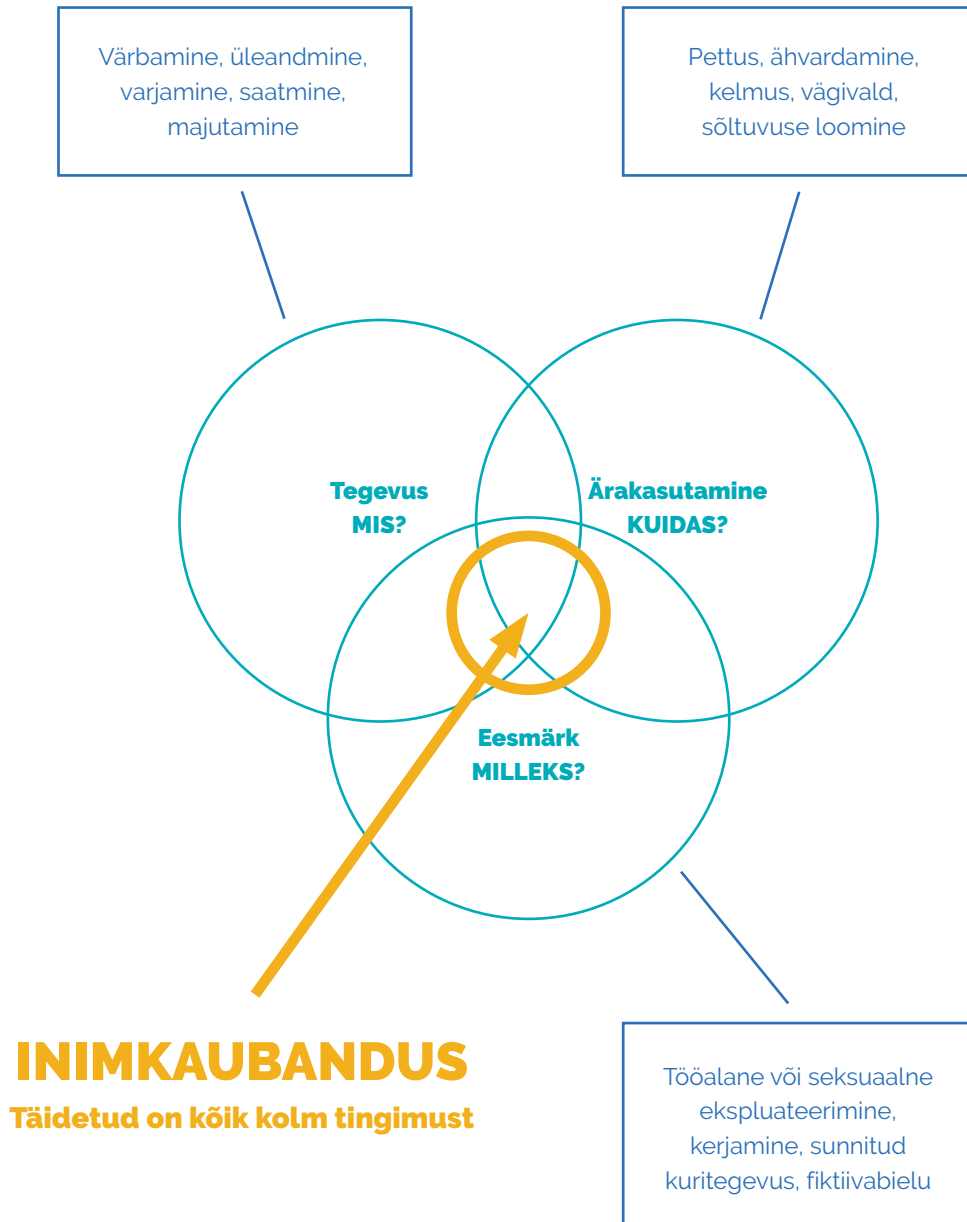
Värbamine, üleandmine, varjamine, saatmine, majutamine

Pettus, ähvardamine, kelmus, vägivald, sõltuvuse loomine

Tegevus
MIS?

Ärakasutamine
KUIDAS?

Eesmärk
MILLEKS?

INIMKAUBANDUS
Täidetud on kõik kolm tingimust

Tööalane või seksuaalne ekspluateerimine, kerjamine, sunnitud kuritegevus, fiktiivabielu